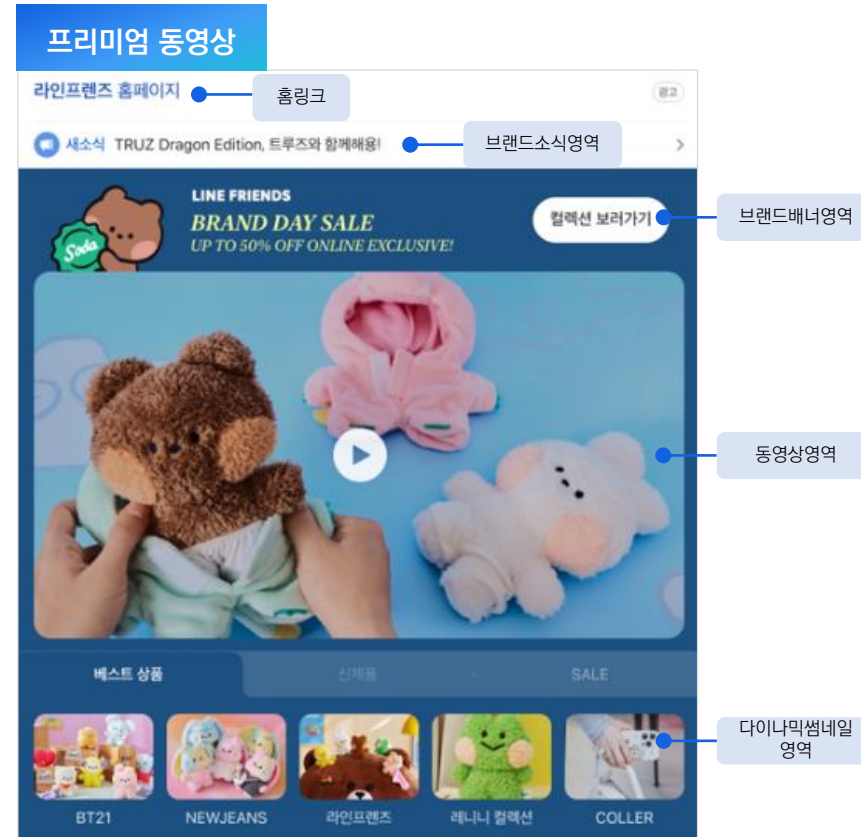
프리미엄 동영상

라인프렌즈 홈페이지

광고

홈링크

새소식 TRUZ Dragon Edition, 트루즈와 함께해용!

브랜드소식영역

Soda

LINE FRIENDS

BRAND DAY SALE

UP TO 50% OFF ONLINE EXCLUSIVE!

컬렉션 보러가기

브랜드배너영역

동영상영역

베스트 상품

신제품

SALE

BT21

NEWJEANS

라인프렌즈

레니니 컬렉션

COLLER

다이나믹썸네일 영역